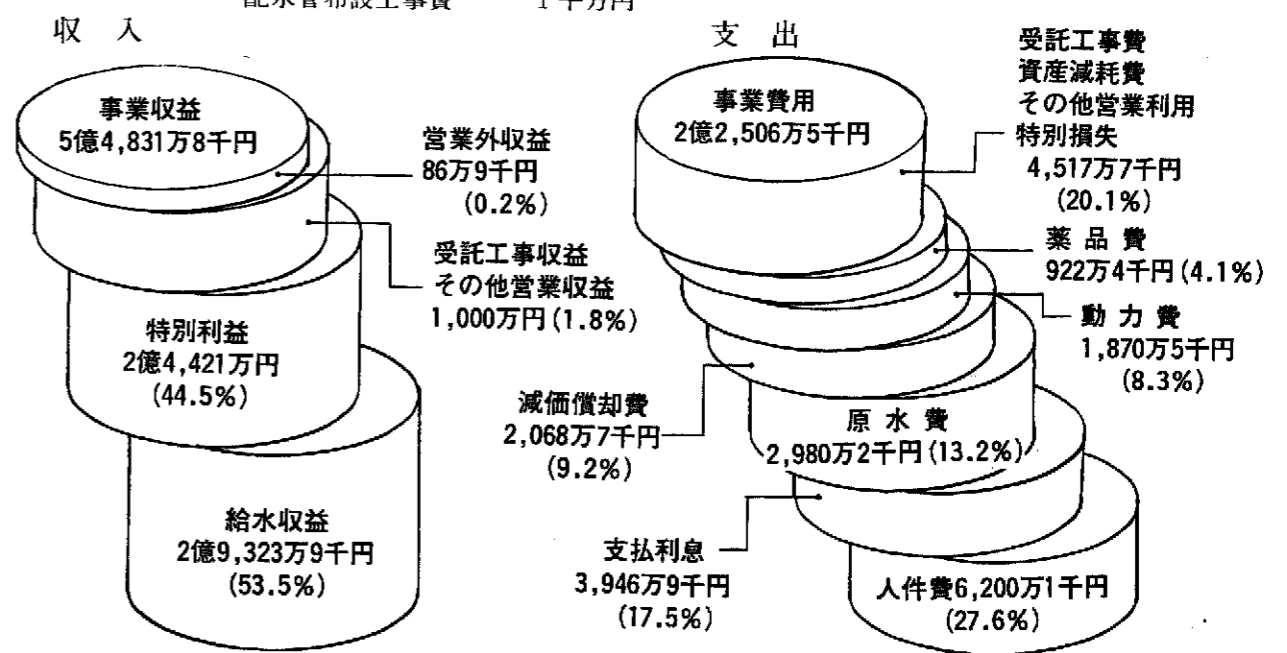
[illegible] 1千万円

収 入

事業収益
5億4,831万8千円

営業外収益
86万9千円
(0.2%)

受託工事収益
その他営業収益
1,000万円(1.8%)

特別利益
2億4,421万円
(44.5%)

給水収益
2億9,323万9千円
(53.5%)

支 出

事業費用
2億2,506万5千円

受託工事費
資産減耗費
その他営業利用
特別損失
4,517万7千円
(20.1%)

薬 品 費
922万4千円(4.1%)

動 力 費
1,870万5千円
(8.3%)

減価償却費
2,068万7千円
(9.2%)

原 水 費
2,980万2千円(13.2%)

支払利息
3,946万9千円
(17.5%)

人件費6,200万1千円
(27.6%)